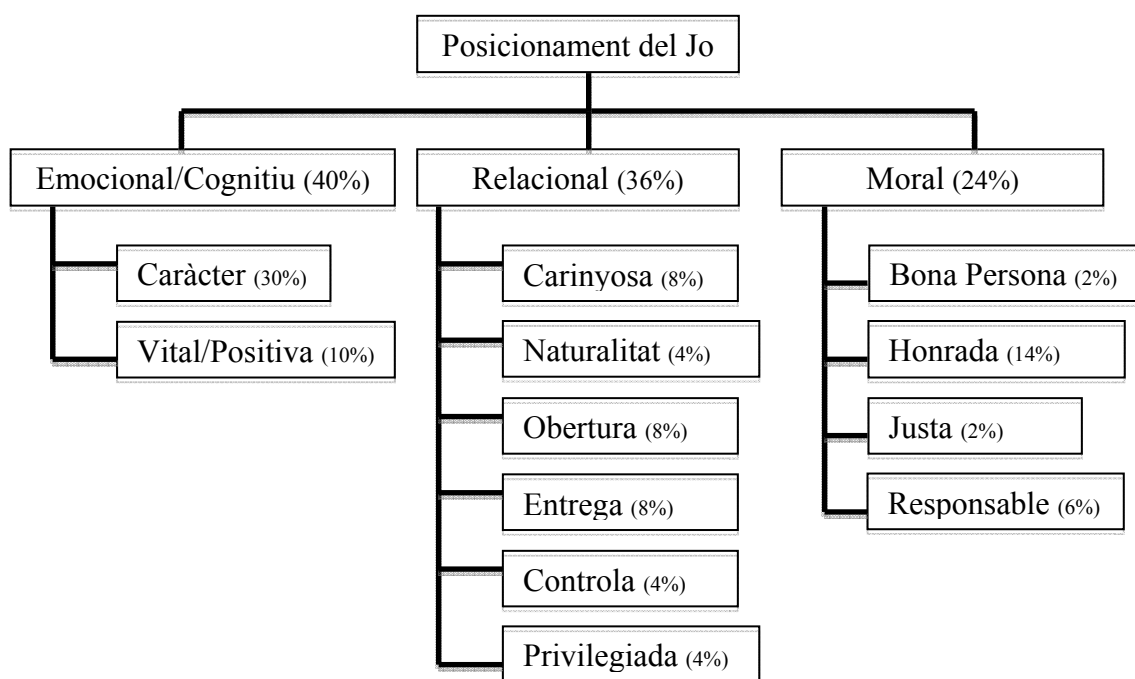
Posicionament del Jo

Emocional/Cognitiu (40%)

Caràcter (30%)

Vital/Positiva (10%)

Relacional (36%)

Carinyosa (8%)

Naturalitat (4%)

Obertura (8%)

Entrega (8%)

Controla (4%)

Privilegiada (4%)

Moral (24%)

Bona Persona (2%)

Honrada (14%)

Justa (2%)

Responsable (6%)